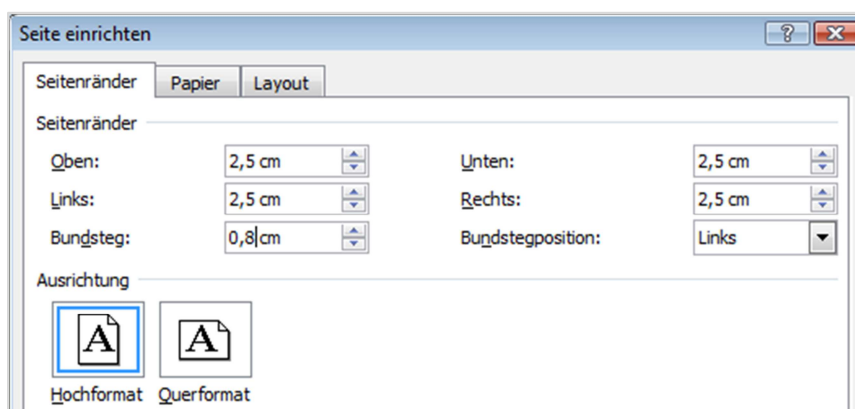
Seite einrichten

?

Seitenränder | Papier | Layout

Seitenränder

Oben: 2,5 cm
Unten: 2,5 cm
Links: 2,5 cm
Rechts: 2,5 cm
Bundsteg: 0,8 cm
Bundstegposition: Links

Ausrichtung

A
A

Hochformat Querformat